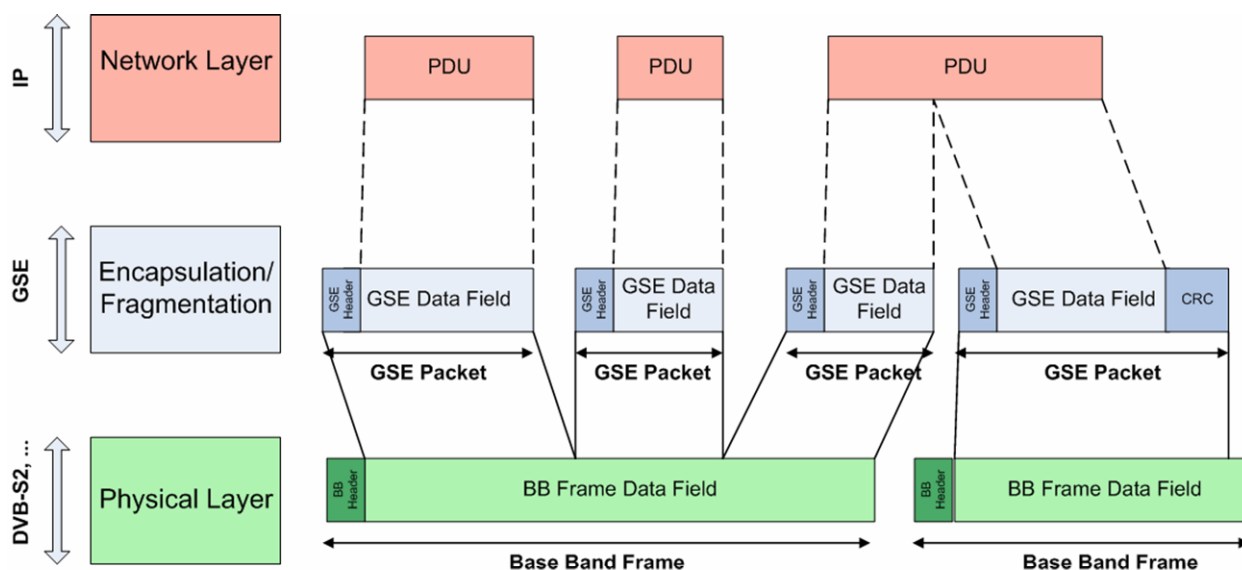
IP

Network Layer

PDU

PDU

PDU

GSE

Encapsulation/ Fragmentation

GSE Header

GSE Data Field

GSE Header

GSE Data Field

GSE Header

GSE Data Field

GSE Header

GSE Data Field

CRC

GSE Packet

GSE Packet

GSE Packet

GSE Packet

DVB-S2, ...

Physical Layer

BB Header

BB Frame Data Field

BB Header

BB Frame Data Field

Base Band Frame

Base Band Frame